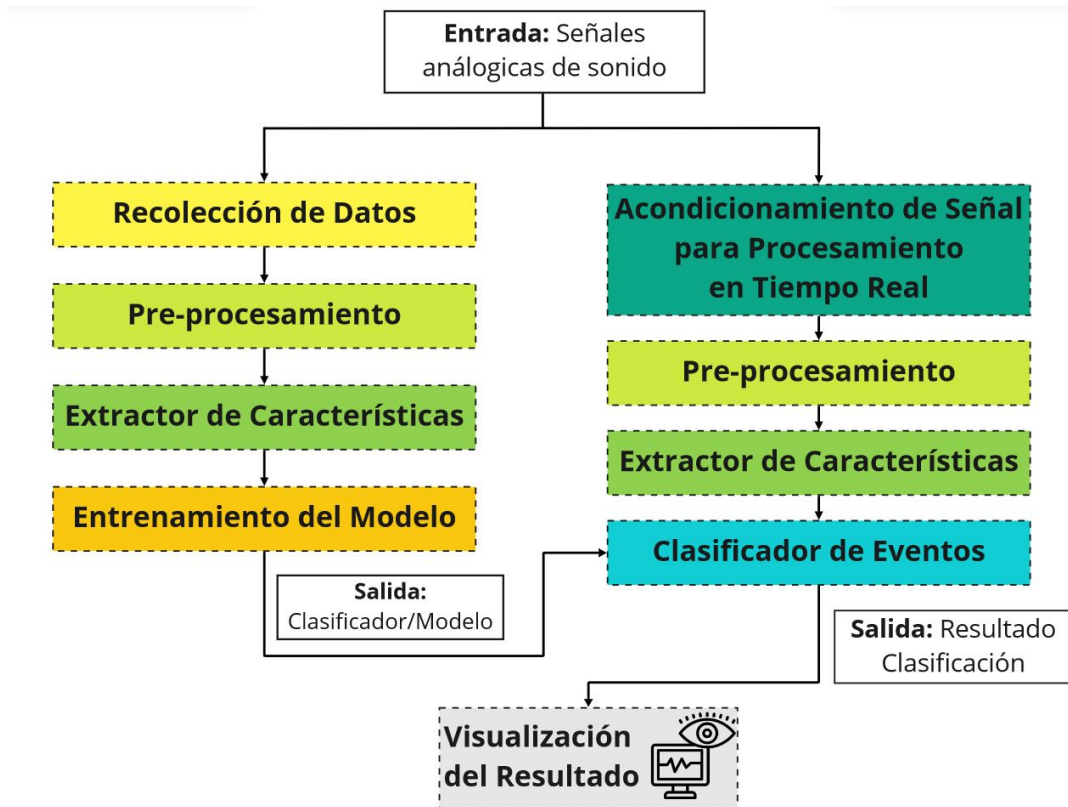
**Entrada:** Señales analógicas de sonido

Recolección de Datos

Pre-procesamiento

Extractor de Características

Entrenamiento del Modelo

**Salida:** Clasificador/Modelo

Acondicionamiento de Señal para Procesamiento en Tiempo Real

Pre-procesamiento

Extractor de Características

Clasificador de Eventos

**Salida:** Resultado Clasificación

Visualización del Resultado